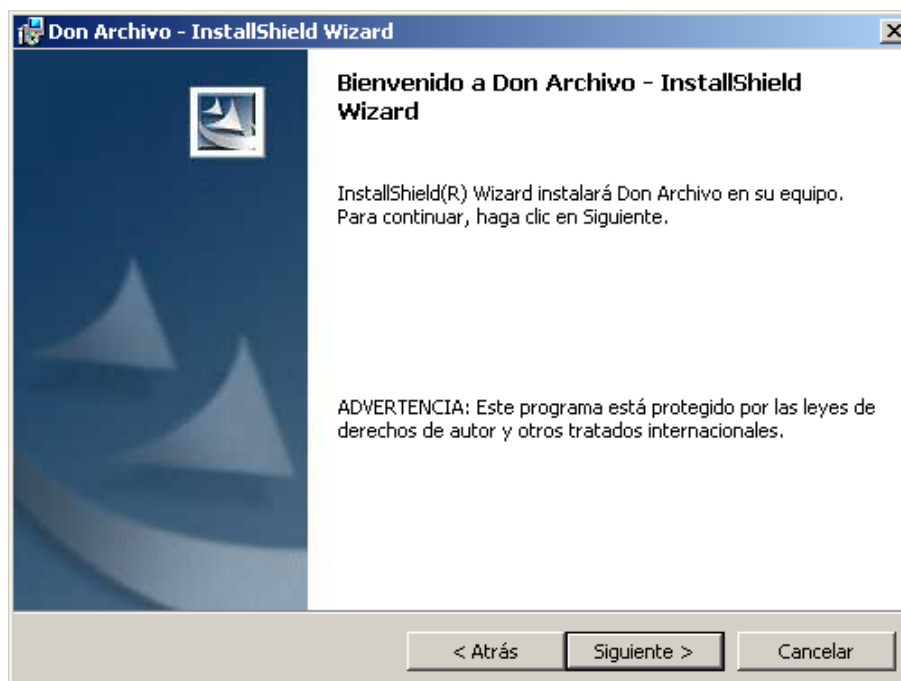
Don Archivo - InstallShield Wizard

Bienvenido a Don Archivo - InstallShield Wizard

InstallShield(R) Wizard instalará Don Archivo en su equipo. Para continuar, haga clic en Siguiente.

ADVERTENCIA: Este programa está protegido por las leyes de derechos de autor y otros tratados internacionales.

< Atrás
Siguiente >
Cancelar